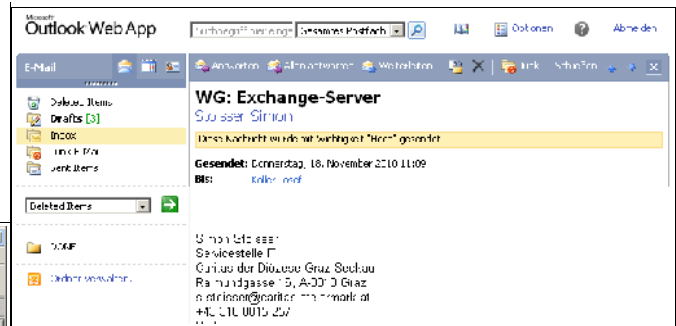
Microsoft
Outlook Web App

Suchbegriffe eingebe | Gesamtes Postfach | Optionen | Abmelden

E-Mail

Deleted Items
Drafts [3]
Inbox
Junk E-Mail
Sent Items

Deleted Items

CONF

Ordner verwalten...

Antworten | Allen antworten | Weiterleiten | Junk | Schließen

WG: Exchange-Server

Stosser Simon

Diese Nachricht wurde mit Wichtigkeit "Hoch" gesendet.

Gesendet: Donnerstag, 18. November 2010 11:09
An: Koller Josef

Simon Stosser
Servicestelle IT
Caritas der Diözese Graz Seckau
Raimundgasse 15, A-8010 Graz
s.stosser@caritas-steiermark.at
+43 316 8015 257